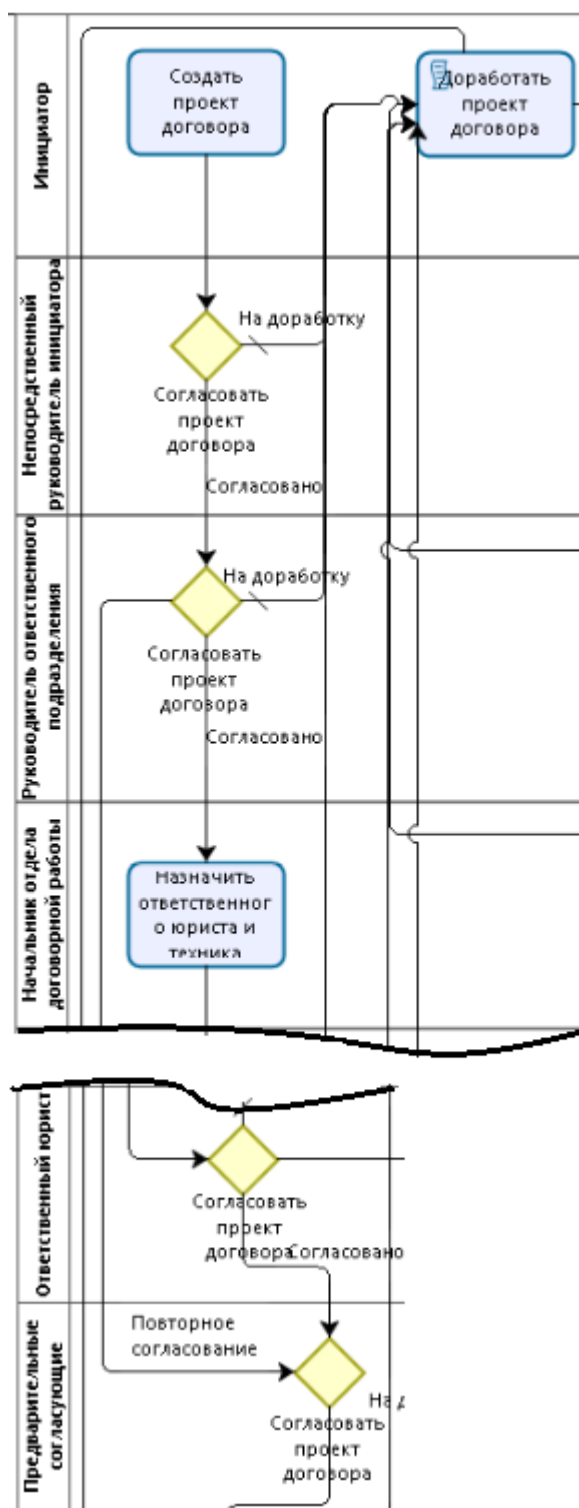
Инициатор

Создать проект договора

Доработать проект договора

Непосредственный руководитель инициатора

На доработку

Согласовать проект договора

Согласовано

Руководитель ответственного подразделения

На доработку

Согласовать проект договора

Согласовано

Начальник отдела договорной работы

Назначить ответственного юриста и техника

Ответственный юрист

Согласовать проект договора

Согласовано

Предварительные согласующие

Повторное согласование

На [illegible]

Согласовать проект договора